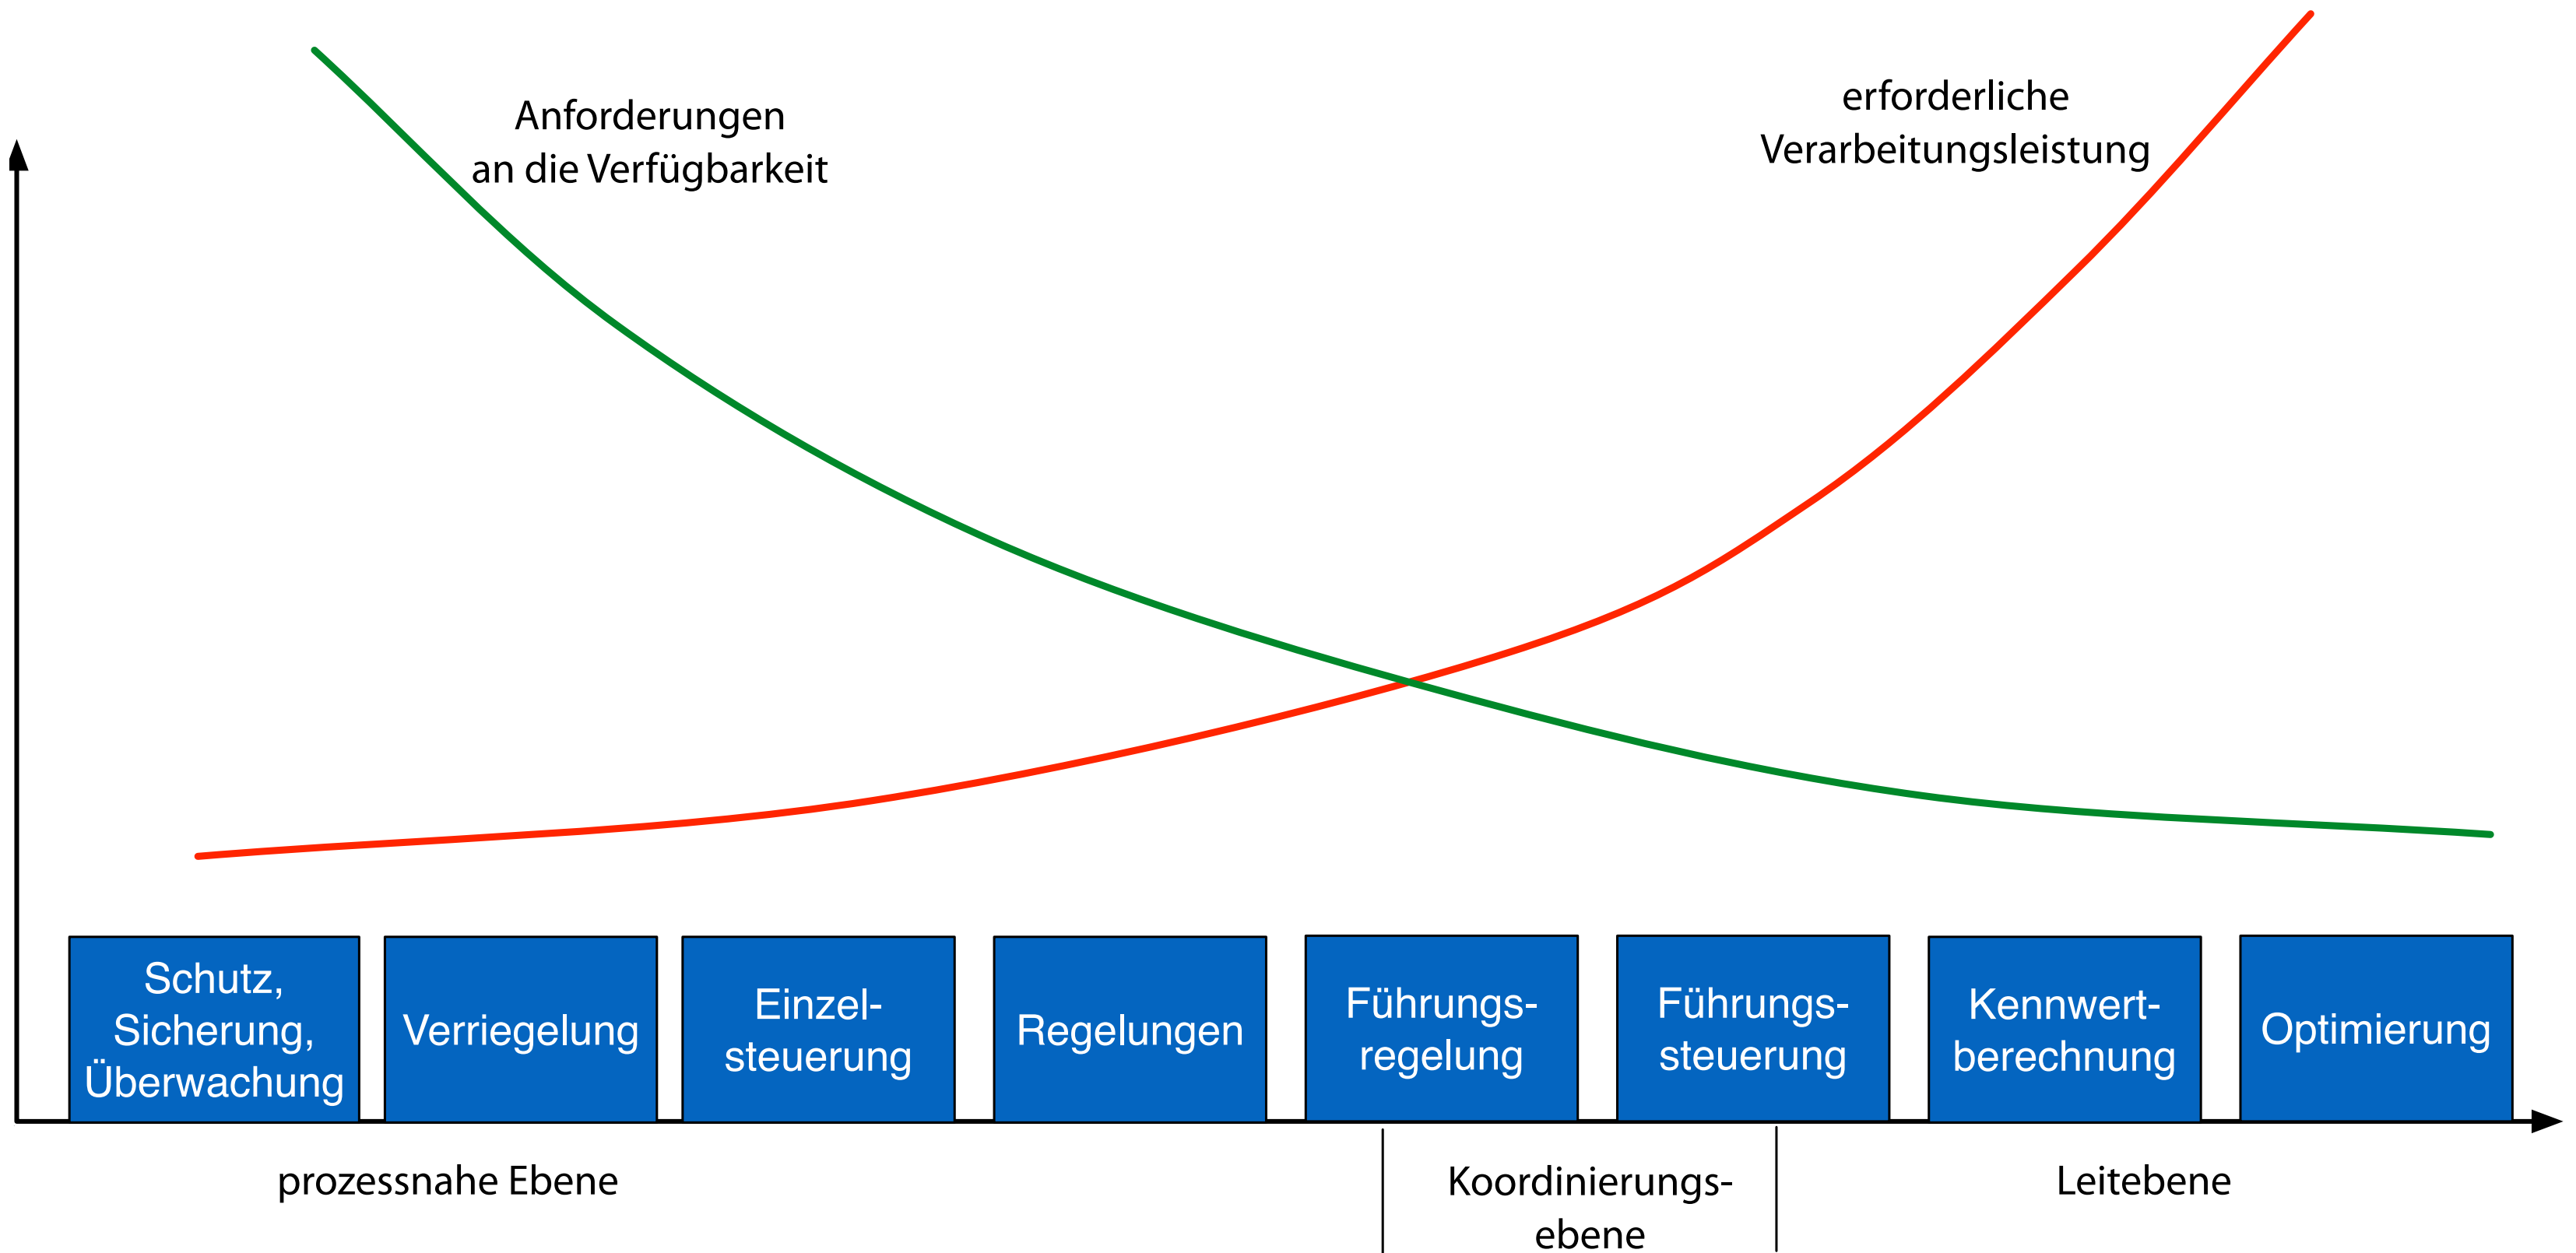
Anforderungen an die Verfügbarkeit

erforderliche Verarbeitungsleistung

Schutz, Sicherung, Überwachung

Verriegelung

Einzelsteuerung

Regelungen

Führungsregelung

Führungssteuerung

Kennwertberechnung

Optimierung

prozessnahe Ebene

Koordinierungsebene

Leitebene